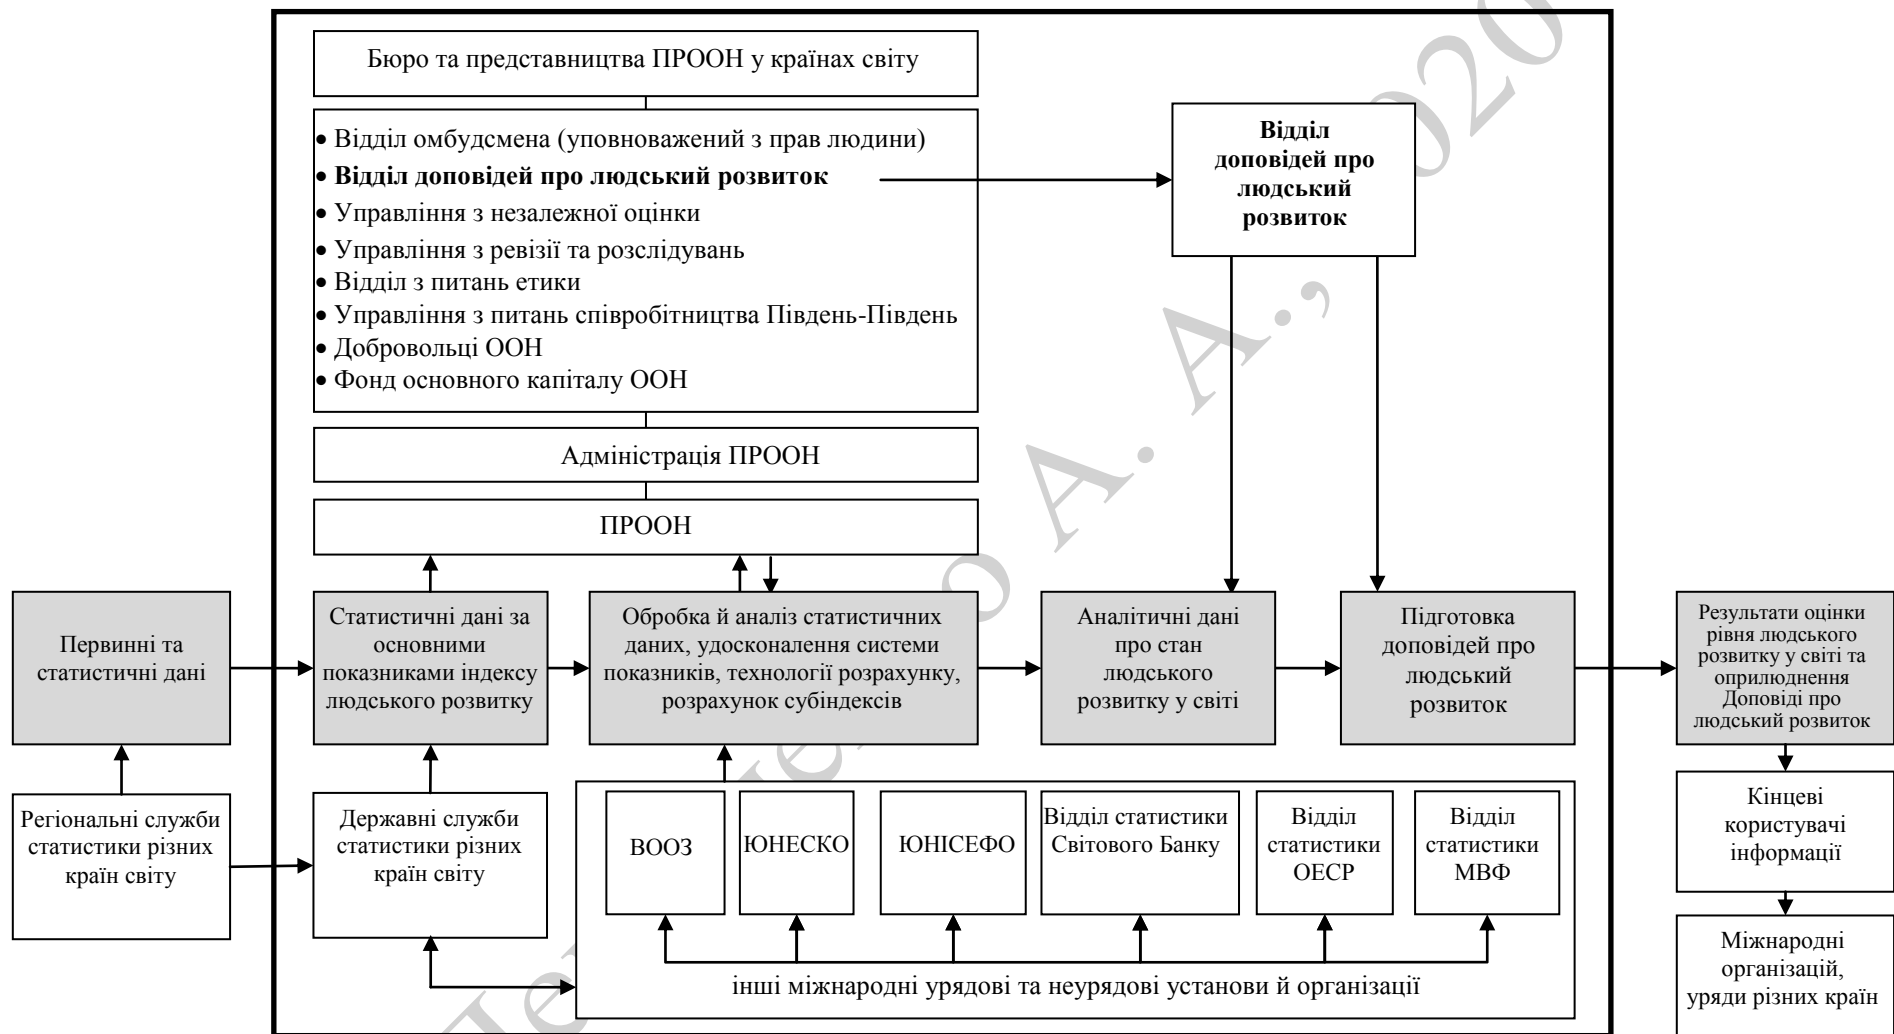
Бюро та представництва ПРООН у країнах світу

• Відділ омбудсмена (уповноважений з прав людини)
• **Відділ доповідей про людський розвиток**
• Управління з незалежної оцінки
• Управління з ревізії та розслідувань
• Відділ з питань етики
• Управління з питань співробітництва Південь-Південь
• Добровольці ООН
• Фонд основного капіталу ООН

**Відділ доповідей про людський розвиток**

Адміністрація ПРООН

ПРООН

Первинні та статистичні дані

Статистичні дані за основними показниками індексу людського розвитку

Обробка й аналіз статистичних даних, удосконалення системи показників, технології розрахунку, розрахунок субіндексів

Аналітичні дані про стан людського розвитку у світі

Підготовка доповідей про людський розвиток

Результати оцінки рівня людського розвитку у світі та оприлюднення Доповіді про людський розвиток

Регіональні служби статистики різних країн світу

Державні служби статистики різних країн світу

ВООЗ

ЮНЕСКО

ЮНІСЕФО

Відділ статистики Світового Банку

Відділ статистики ОЕСР

Відділ статистики МВФ

інші міжнародні урядові та неурядові установи й організації

Кінцеві користувачі інформації

Міжнародні організацій, уряди різних країн